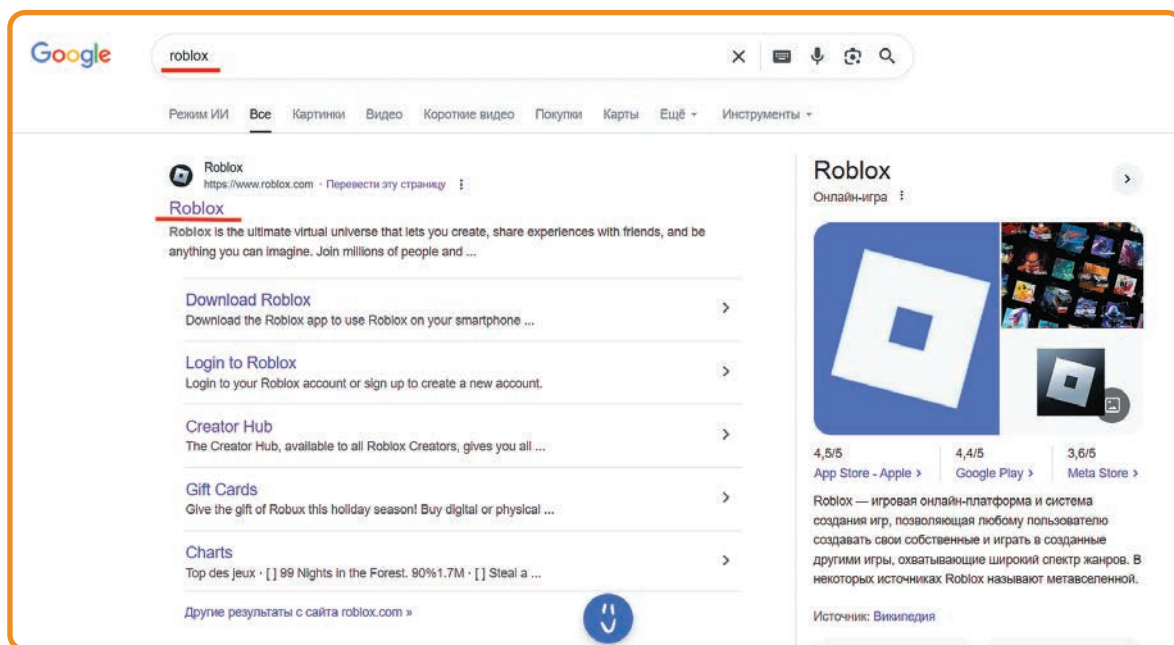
Google

roblox

Режим ИИ Все Картинки Видео Короткие видео Покупки Карты Ещё Инструменты

Roblox
https://www.roblox.com · Перевести эту страницу

Roblox
Roblox is the ultimate virtual universe that lets you create, share experiences with friends, and be anything you can imagine. Join millions of people and ...

Download Roblox
Download the Roblox app to use Roblox on your smartphone ...

Login to Roblox
Login to your Roblox account or sign up to create a new account.

Creator Hub
The Creator Hub, available to all Roblox Creators, gives you all ...

Gift Cards
Give the gift of Robux this holiday season! Buy digital or physical ...

Charts
Top des jeux · [ ] 99 Nights in the Forest. 90%1.7M · [ ] Steal a ...

Другие результаты с сайта roblox.com »

Roblox
Онлайн-игра

| 4,5/5 | 4,4/5 | 3,6/5 |
|---|---|---|
| App Store - Apple › | Google Play › | Meta Store › |

Roblox — игровая онлайн-платформа и система создания игр, позволяющая любому пользователю создавать свои собственные и играть в созданные другими игры, охватывающие широкий спектр жанров. В некоторых источниках Roblox называют метавселенной.

Источник: Википедия